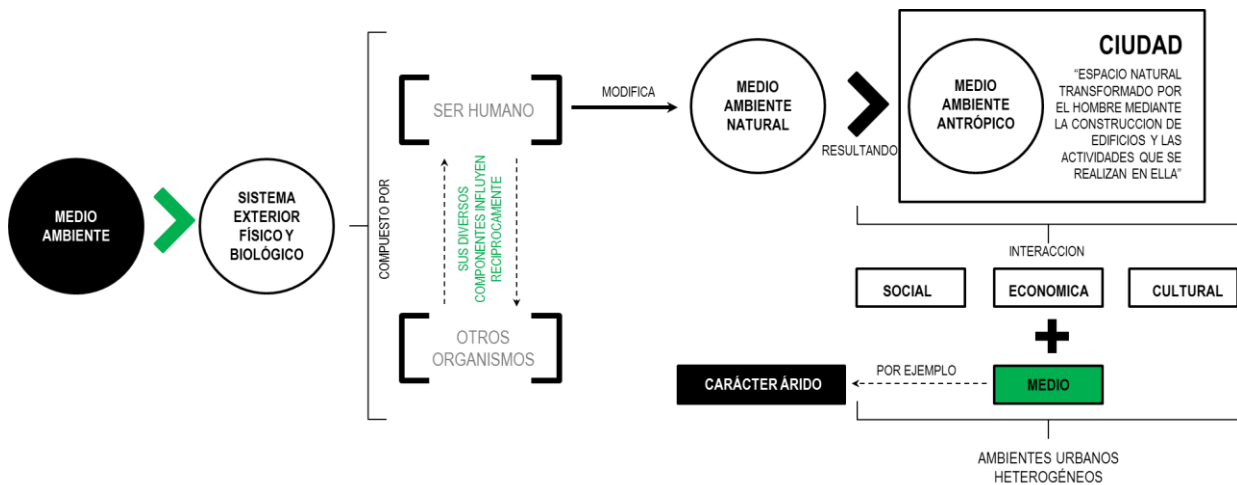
MEDIO AMBIENTE

SISTEMA EXTERIOR FÍSICO Y BIOLÓGICO

COMPUESTO POR

SER HUMANO

SUS DIVERSOS COMPONENTES INFLUYEN RECIPROCAMENTE

OTROS ORGANISMOS

MODIFICA

MEDIO AMBIENTE NATURAL

RESULTANDO

CIUDAD

MEDIO AMBIENTE ANTRÓPICO

"ESPACIO NATURAL TRANSFORMADO POR EL HOMBRE MEDIANTE LA CONSTRUCCION DE EDIFICIOS Y LAS ACTIVIDADES QUE SE REALIZAN EN ELLA"

INTERACCION

SOCIAL

ECONOMICA

CULTURAL

CARÁCTER ÁRIDO

POR EJEMPLO

MEDIO

AMBIENTES URBANOS HETEROGÉNEOS